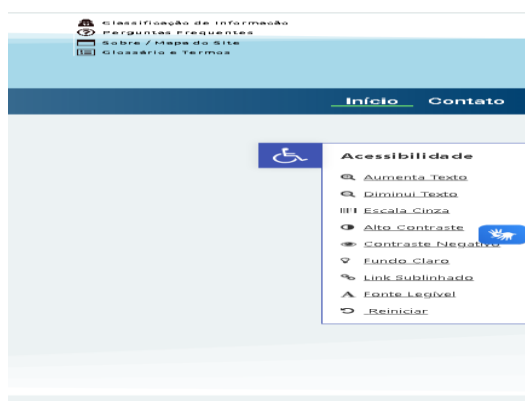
Classificação de Informação
Perguntas Frequentes
Sobre / Mapa do Site
Glossário e Termos

Início Contato

Acessibilidade
Aumenta Texto
Diminui Texto
Escala Cinza
Alto Contraste
Contraste Negativo
Fundo Claro
Link Sublinhado
Fonte Legível
Reiniciar